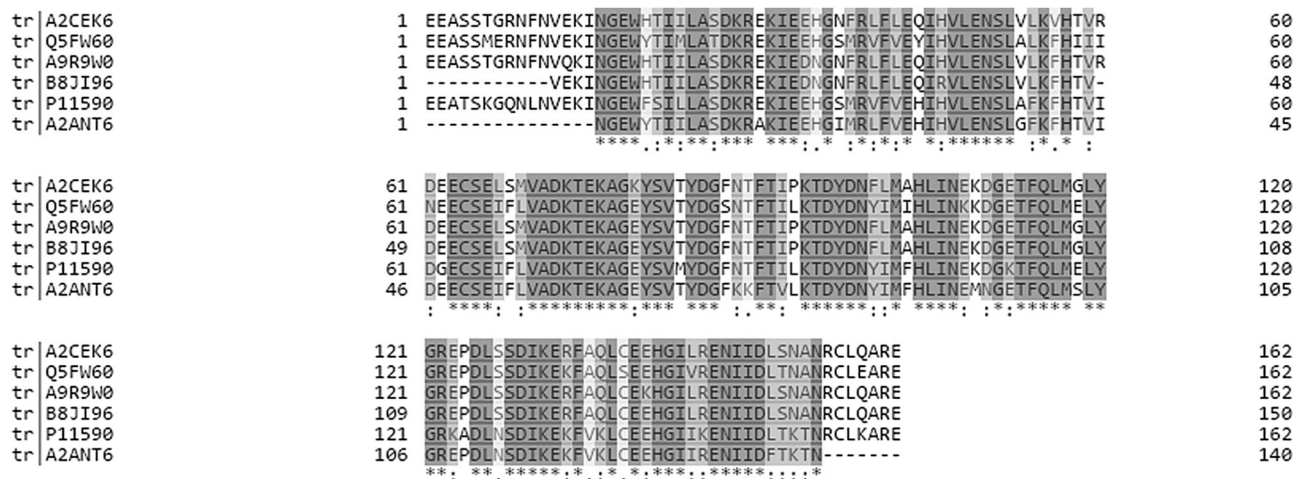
tr|A2CEK6 1 EEASSTGRNFNVEKINGEWHTIILASDKREKIEEHGNFRLFLEQIHVLENSLVLKVHTVR 60
tr|Q5FW60 1 EEASSMERNFNVEKINGEWYTIMLATDKREKIEEHGSMRVFVEYIHVLENSLALKFHIII 60
tr|A9R9W0 1 EEASSTGRNFNVQKINGEWHTIILASDKREKIEDNGNFRLFLEQIHVLENSLVLKFHTVR 60
tr|B8JI96 1 -----------VEKINGEWHTIILASDKREKIEDNGNFRLFLEQIRVLENSLVLKFHTV- 48
tr|P11590 1 EEATSKGQNLNVEKINGEWFSILLASDKREKIEEHGSMRVFVEHIHVLENSLAFKFHTVI 60
tr|A2ANT6 1 --------------NGEWYTIILASDKRAKIEEHGIMRLFVEHIHVLENSLGFKFHTVI 45
****.:*:**.*** ***:.* :*:*:* *:****** :*.* :

tr|A2CEK6 61 DEECSELSMVADKTEKAGKYSVTYDGFNTFTIPKTDYDNFLMAHLINEKDGETFQLMGLY 120
tr|Q5FW60 61 NEECSEIFLVADKTEKAGEYSVTYDGSNTFTILKTDYDNYIMIHLINKKDGETFQLMELY 120
tr|A9R9W0 61 DEECSELSMVADKTEKAGEYSVTYDGFNTFTIPKTDYDNFLMAHLINEKDGETFQLMGLY 120
tr|B8JI96 49 DEECSELSMVADKTEKAGEYSVTYDGFNTFTIPKTDYDNFLMAHLINEKDGETFQLMGLY 108
tr|P11590 61 DGECSEIFLVADKTEKAGEYSVMYDGFNTFTILKTDYDNYIMFHLINEKDGKTFQLMELY 120
tr|A2ANT6 46 DEECSEIFLVADKTEKAGEYSVTYDGFKKFTVLKTDYDNYIMFHLINEMNGETFQLMSLY 105
: ****: :*********:*** *** :.**: ******::* ****: :*:***** **

tr|A2CEK6 121 GREPDLSSDIKERFAQLCEEHGILRENIIDLSNANRCLQARE 162
tr|Q5FW60 121 GREPDLSSDIKEKFAQLSEEHGIVRENIIDLTNANRCLEARE 162
tr|A9R9W0 121 GREPDLSSDIKERFAQLCEKHGILRENIIDLSNANRCLQARE 162
tr|B8JI96 109 GREPDLSSDIKERFAQLCEEHGILRENIIDLSNANRCLQARE 150
tr|P11590 121 GRKADLNSDIKEKFVKLCEEHGIIKENIIDLTKTNRCLKARE 162
tr|A2ANT6 106 GREPDLNSDIKEKFVKLCEEHGIIRENIIDFTKTN------- 140
**.**.*****:*.:*.*:***::*****:...:*